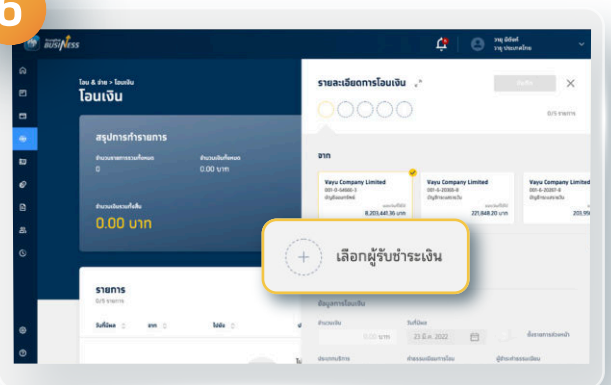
6

BUSINESS

วายุ ผิติศักดิ์
วายุ ประเภทนิติ

โอน & จ่าย > โอนเงิน
โอนเงิน

สรุปการทำรายการ
จำนวนรายการรวมทั้งหมด
0
จำนวนเงินทั้งหมด
0.00 บาท
จำนวนเงินรวมทั้งสิ้น
0.00 บาท

รายการ
0/5 รายการ
วันที่โอน
จาก
ไปยัง

รายละเอียดการโอนเงิน
0/5 รายการ

จาก

| Vayu Company Limited | Vayu Company Limited | Vayu Company Limited |
|---|---|---|
| 001-0-54566-3 | 001-6-20305-9 | 001-6-20307-6 |
| บัญชีออมทรัพย์ | บัญชีกระแสรายวัน | บัญชีกระแสรายวัน |
| 8,203,441.36 บาท | 221,848.20 บาท | 203,9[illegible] |

เลือกผู้รับชำระเงิน

ข้อมูลการโอนเงิน
จำนวนเงิน
0.00 บาท
วันที่โอน
23 มี.ค. 2022
ตั้งรายการล่วงหน้า
ประเภทบริการ
ค่าธรรมเนียมการโอน
ผู้รับค่าธรรมเนียม